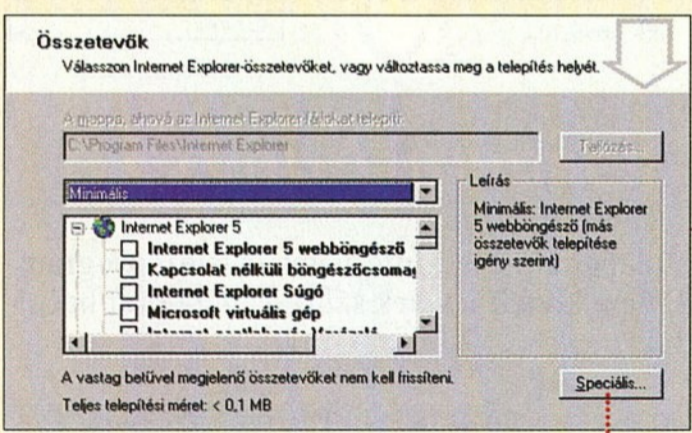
Összetevők
Válasszon Internet Explorer-összetevőket, vagy változtassa meg a telepítés helyét.

A mappa, ahová az Internet Explorer-fájlokat telepíti:
C:\Program Files\Internet Explorer

Tallózás...

Minimális

Leírás
Minimális: Internet Explorer 5 webböngésző (más összetevők telepítése igény szerint)

Internet Explorer 5
Internet Explorer 5 webböngésző
Kapcsolat nélküli böngészőcsomag
Internet Explorer Súgó
Microsoft virtuális gép
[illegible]

A vastag betűvel megjelenő összetevőket nem kell frissíteni.
Teljes telepítési méret: < 0,1 MB

Speciális...